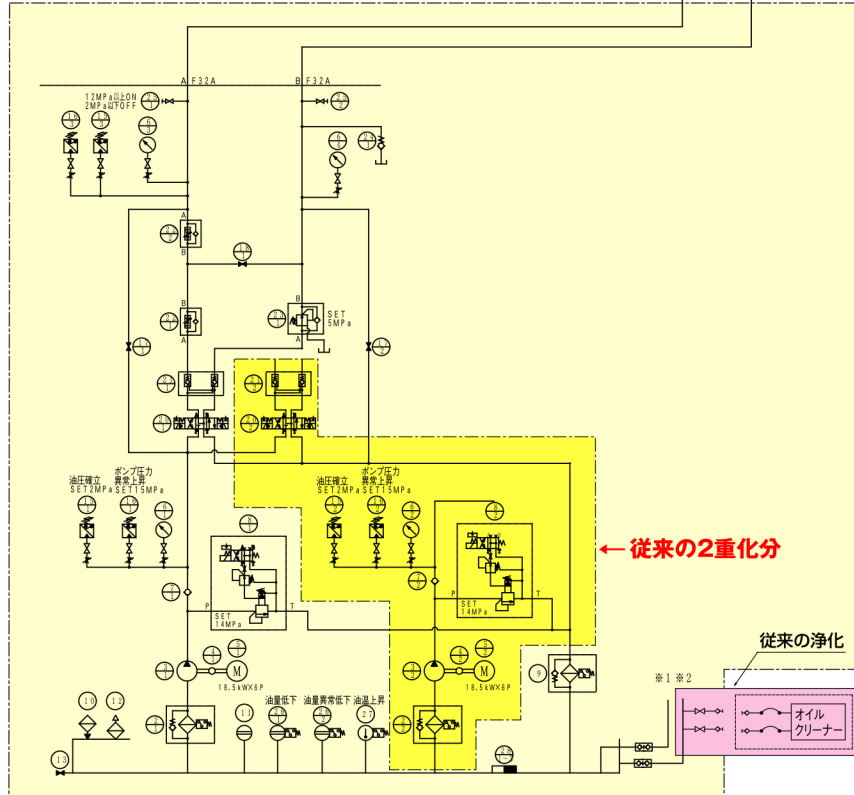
A F32A
B F32A
12MPa以上ON
2MPa以下OFF
A
B
B
A
SET
5MPa
B
A
油圧確立
SET2MPa
ポンプ圧力
異常上昇
SET15MPa
油圧確立
SET2MPa
ポンプ圧力
異常上昇
SET15MPa
← 従来の2重化分
P
T
SET
14MPa
SET
14MPa
P
T
M
18.5kWX6P
M
18.5kWX6P
10
12
11
油量低下
油量異常低下
油温上昇
27
13
従来の浄化
※1 ※2
オイル
クリーナー